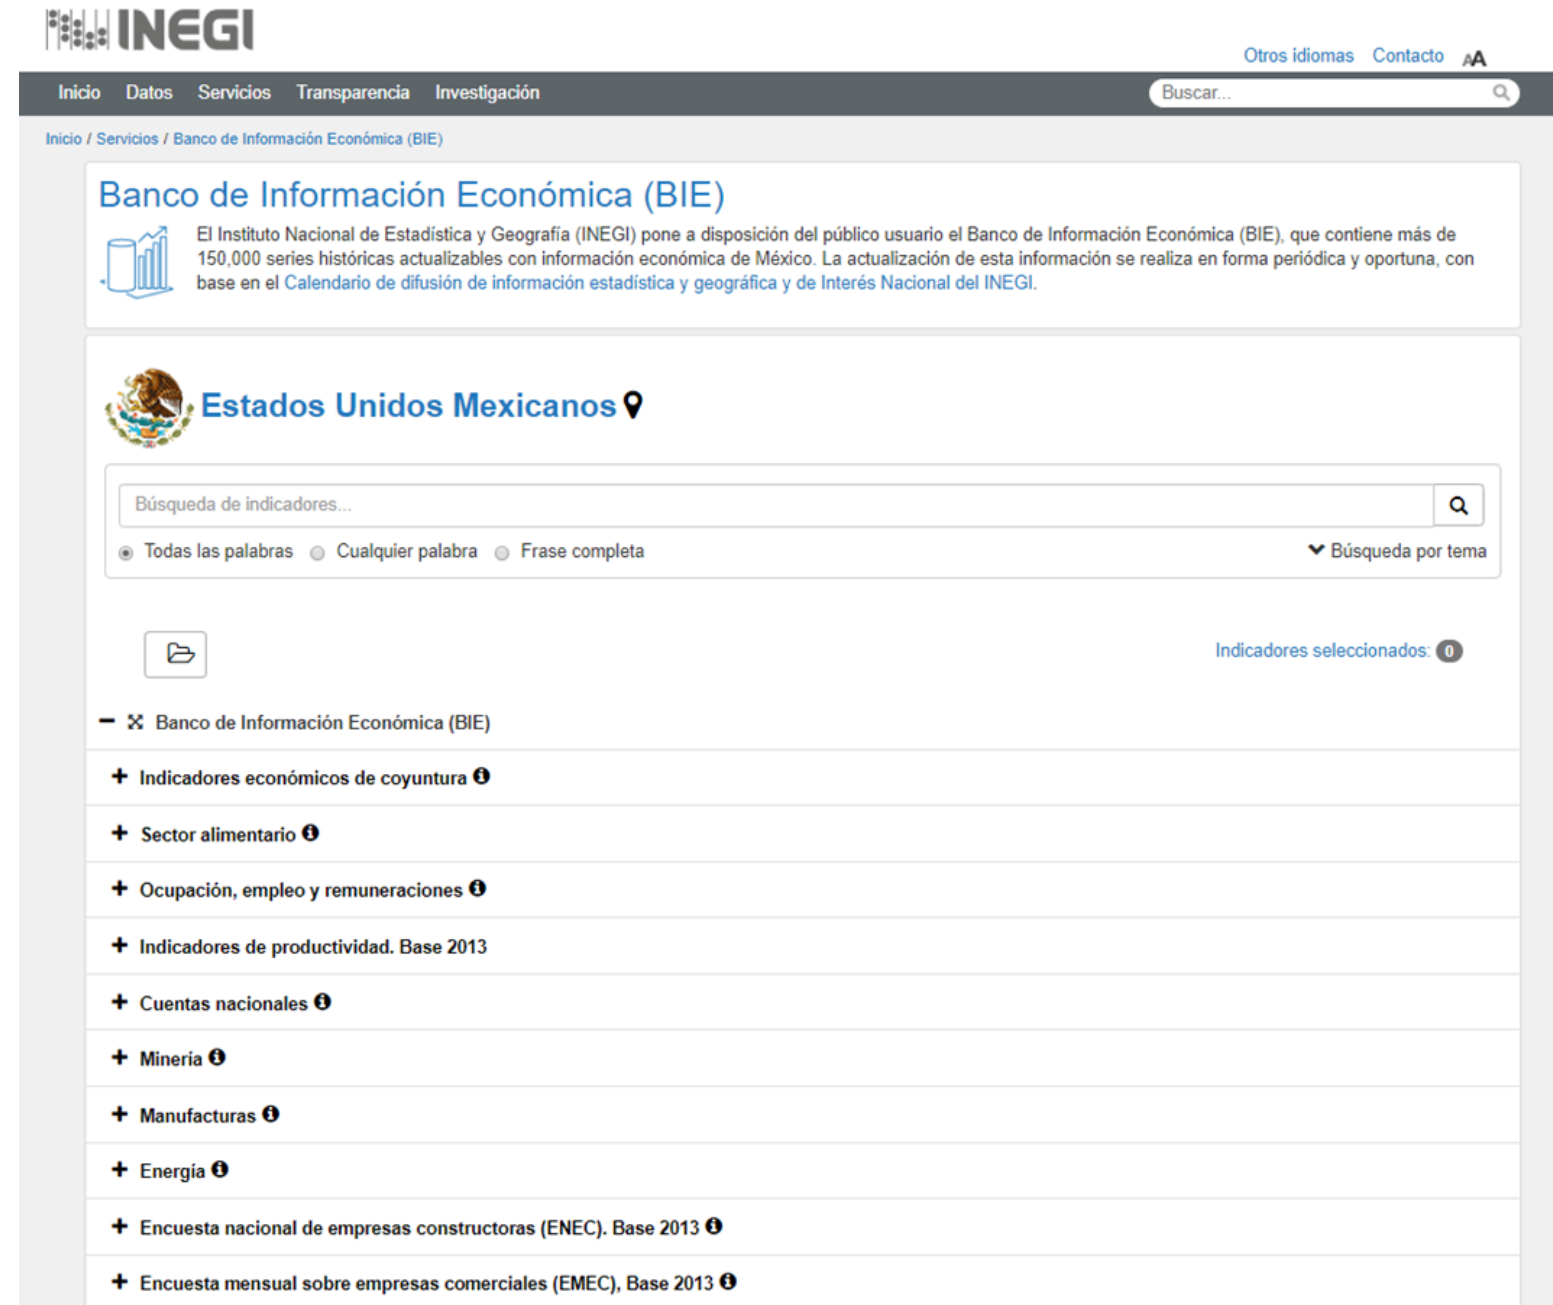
INEGI

Otros idiomas Contacto AA

Inicio Datos Servicios Transparencia Investigación

Buscar...

Inicio / Servicios / Banco de Información Económica (BIE)

Banco de Información Económica (BIE)

El Instituto Nacional de Estadística y Geografía (INEGI) pone a disposición del público usuario el Banco de Información Económica (BIE), que contiene más de 150,000 series históricas actualizables con información económica de México. La actualización de esta información se realiza en forma periódica y oportuna, con base en el Calendario de difusión de información estadística y geográfica y de Interés Nacional del INEGI.

Estados Unidos Mexicanos

Búsqueda de indicadores...

Todas las palabras Cualquier palabra Frase completa

Búsqueda por tema

Indicadores seleccionados: 0

Banco de Información Económica (BIE)

+ Indicadores económicos de coyuntura

+ Sector alimentario

+ Ocupación, empleo y remuneraciones

+ Indicadores de productividad. Base 2013

+ Cuentas nacionales

+ Minería

+ Manufacturas

+ Energía

+ Encuesta nacional de empresas constructoras (ENEC). Base 2013

+ Encuesta mensual sobre empresas comerciales (EMEC), Base 2013